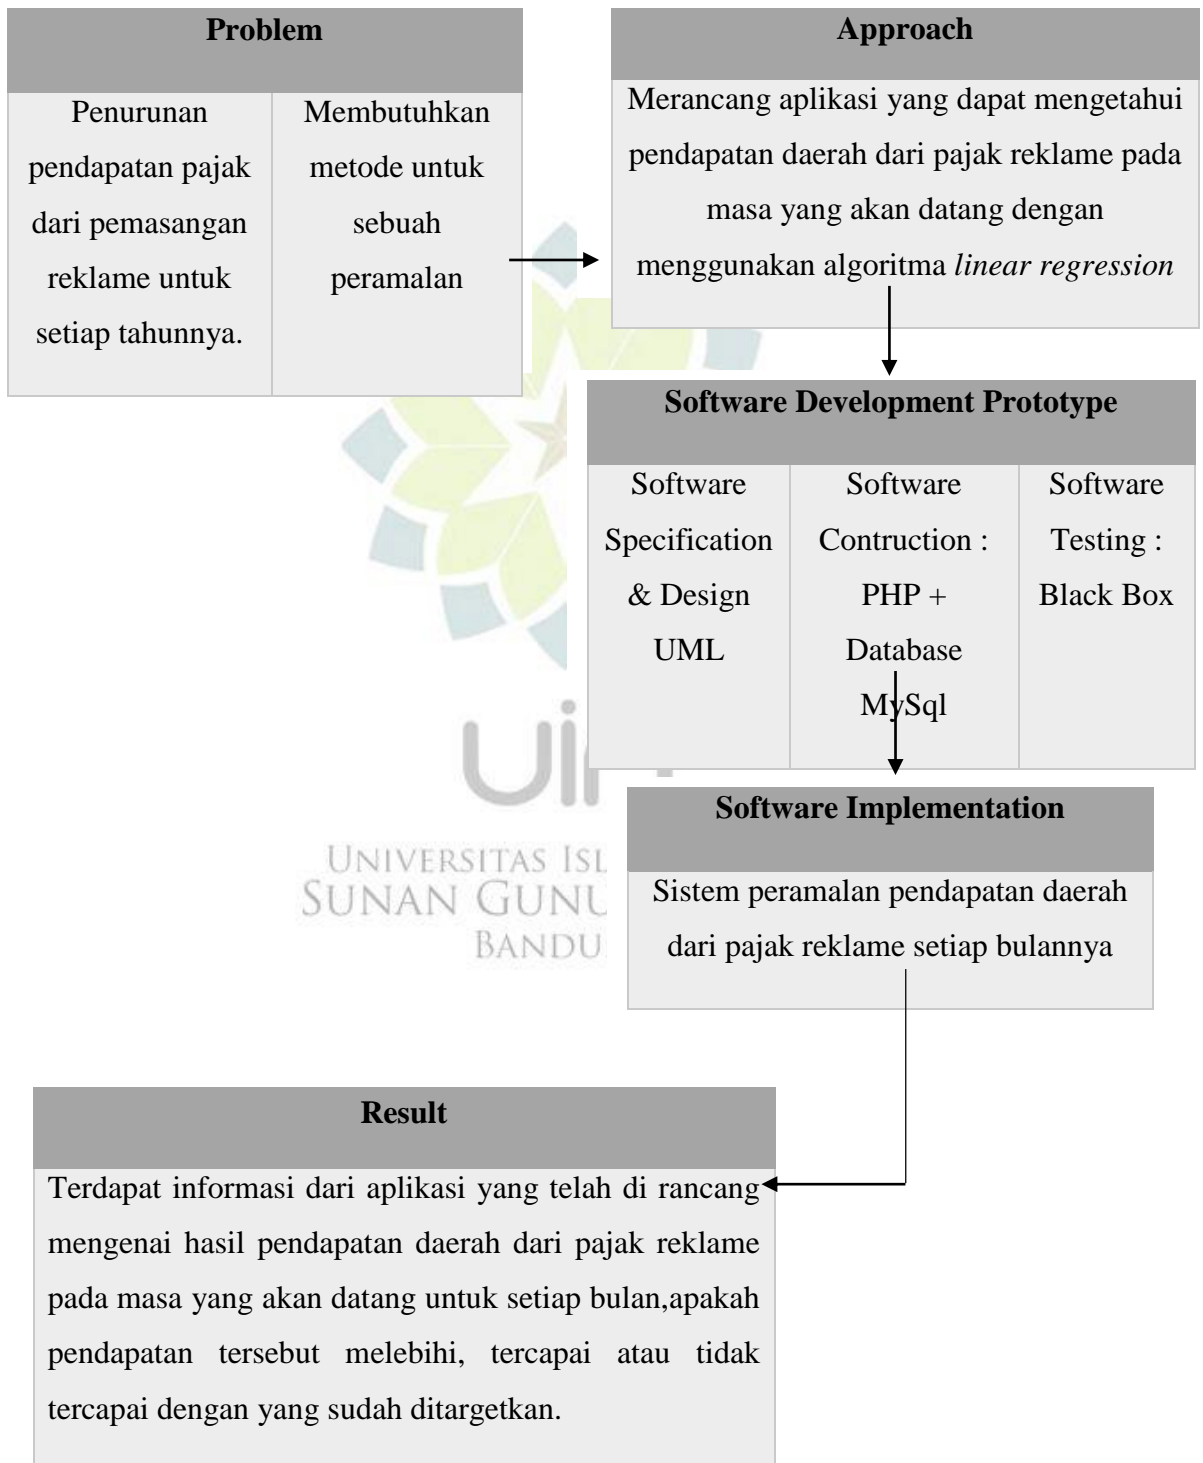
**Problem**

| Penurunan pendapatan pajak dari pemasangan reklame untuk setiap tahunnya. | Membutuhkan metode untuk sebuah peramalan |
|---|---|

**Approach**

Merancang aplikasi yang dapat mengetahui pendapatan daerah dari pajak reklame pada masa yang akan datang dengan menggunakan algoritma *linear regression*

**Software Development Prototype**

| Software Specification & Design UML | Software Contruction : PHP + Database MySql | Software Testing : Black Box |
|---|---|---|

**Software Implementation**

Sistem peramalan pendapatan daerah dari pajak reklame setiap bulannya

UNIVERSITAS ISL
SUNAN GUNU
BANDU

**Result**

Terdapat informasi dari aplikasi yang telah di rancang mengenai hasil pendapatan daerah dari pajak reklame pada masa yang akan datang untuk setiap bulan,apakah pendapatan tersebut melebihi, tercapai atau tidak tercapai dengan yang sudah ditargetkan.